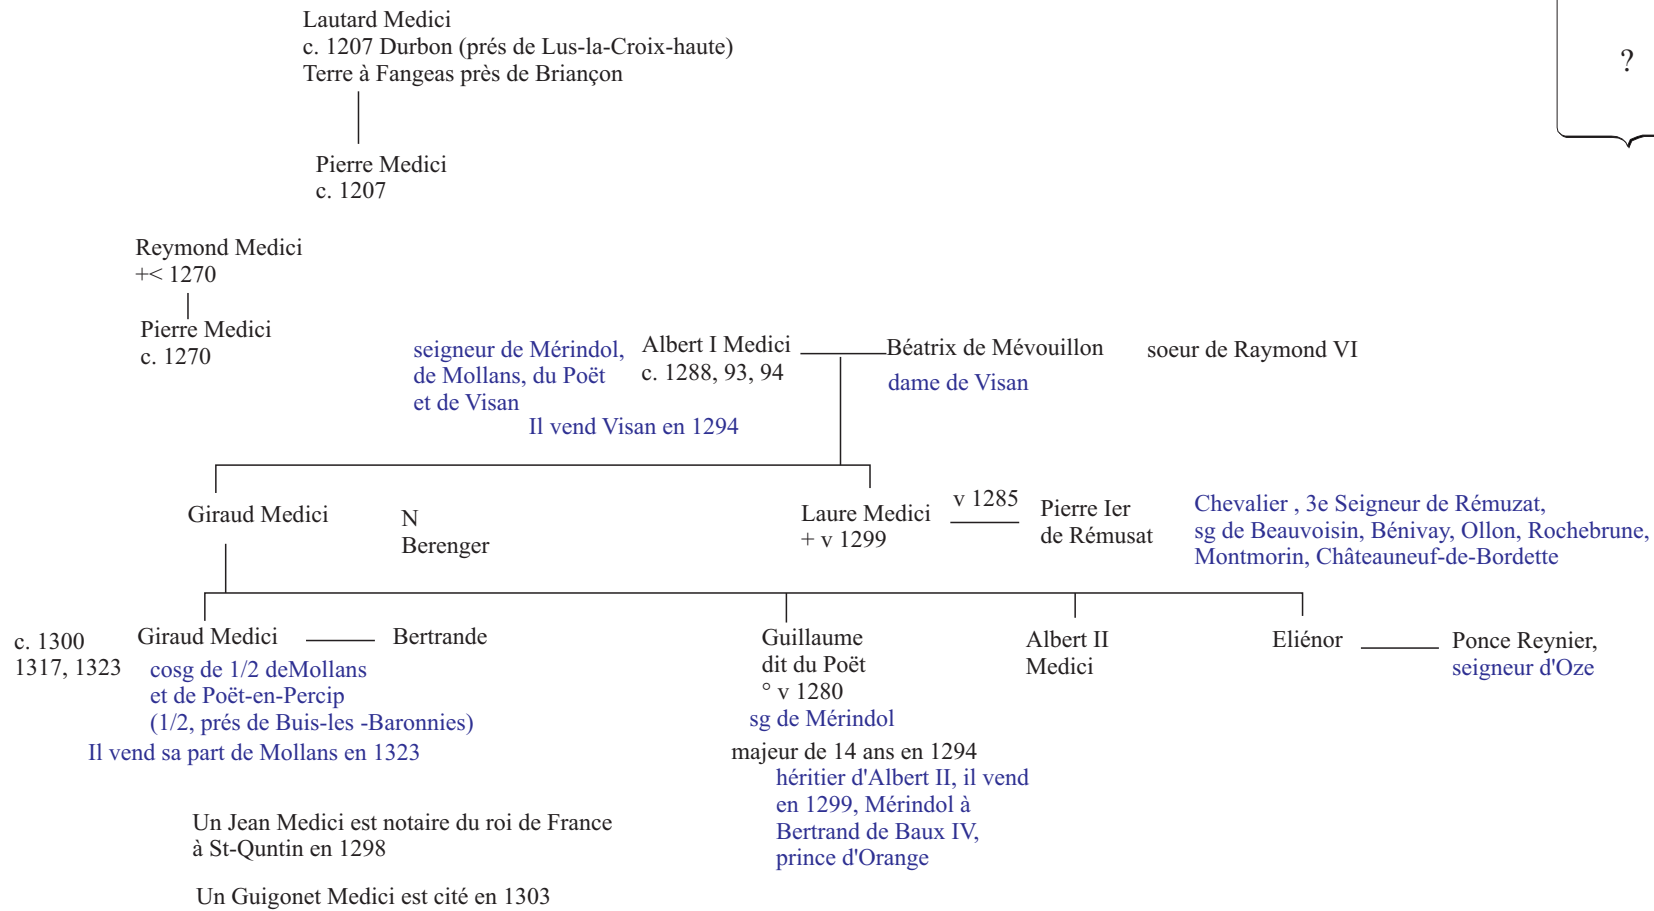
Lautard Medici
c. 1207 Durbon (prés de Lus-la-Croix-haute)
Terre à Fangeas près de Briançon

?

Pierre Medici
c. 1207

Reymond Medici
+< 1270

Pierre Medici
c. 1270

seigneur de Mérindol, de Mollans, du Poët et de Visan

Albert I Medici
c. 1288, 93, 94

Béatrix de Mévouillon

soeur de Raymond VI

dame de Visan

Il vend Visan en 1294

Giraud Medici

N
Berenger

Laure Medici
+ v 1299

v 1285

Pierre Ier de Rémusat

Chevalier , 3e Seigneur de Rémuzat, sg de Beauvoisin, Bénivay, Ollon, Rochebrune, Montmorin, Châteauneuf-de-Bordette

c. 1300
1317, 1323

Giraud Medici

Bertrande

cosg de 1/2 deMollans et de Poët-en-Percip (1/2, prés de Buis-les -Baronnies)

Il vend sa part de Mollans en 1323

Guillaume dit du Poët
° v 1280

sg de Mérindol

majeur de 14 ans en 1294

héritier d'Albert II, il vend en 1299, Mérindol à Bertrand de Baux IV, prince d'Orange

Albert II Medici

Eliénor

Ponce Reynier, seigneur d'Oze

Un Jean Medici est notaire du roi de France à St-Quntin en 1298

Un Guigonet Medici est cité en 1303